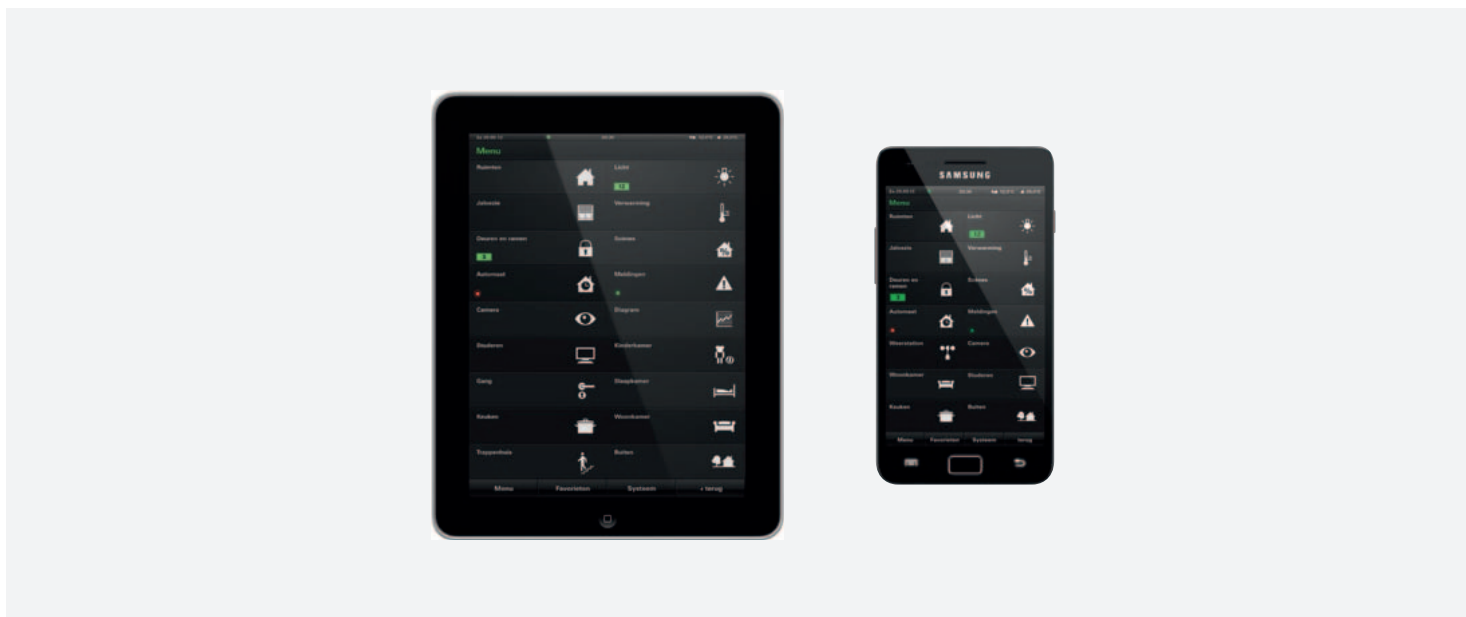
Menu

Ruimten
Licht
12
Jalouzie
Verwarming
Deuren en ramen
8
Scènes
Automaat
Meldingen
Camera
Diagram
Studeren
Kinderkamer
Gang
Slaapkamer
Keuken
Woonkamer
Trappenhuis
Buiten

Menu
Favorieten
Systeem
‹ terug

SAMSUNG

Menu

Ruimten
Licht
12
Jalouzie
Verwarming
Deuren en ramen
8
Scènes
Automaat
Meldingen
Weerstation
Camera
Woonkamer
Studeren
Keuken
Buiten

Menu
Favorieten
Systeem
terug